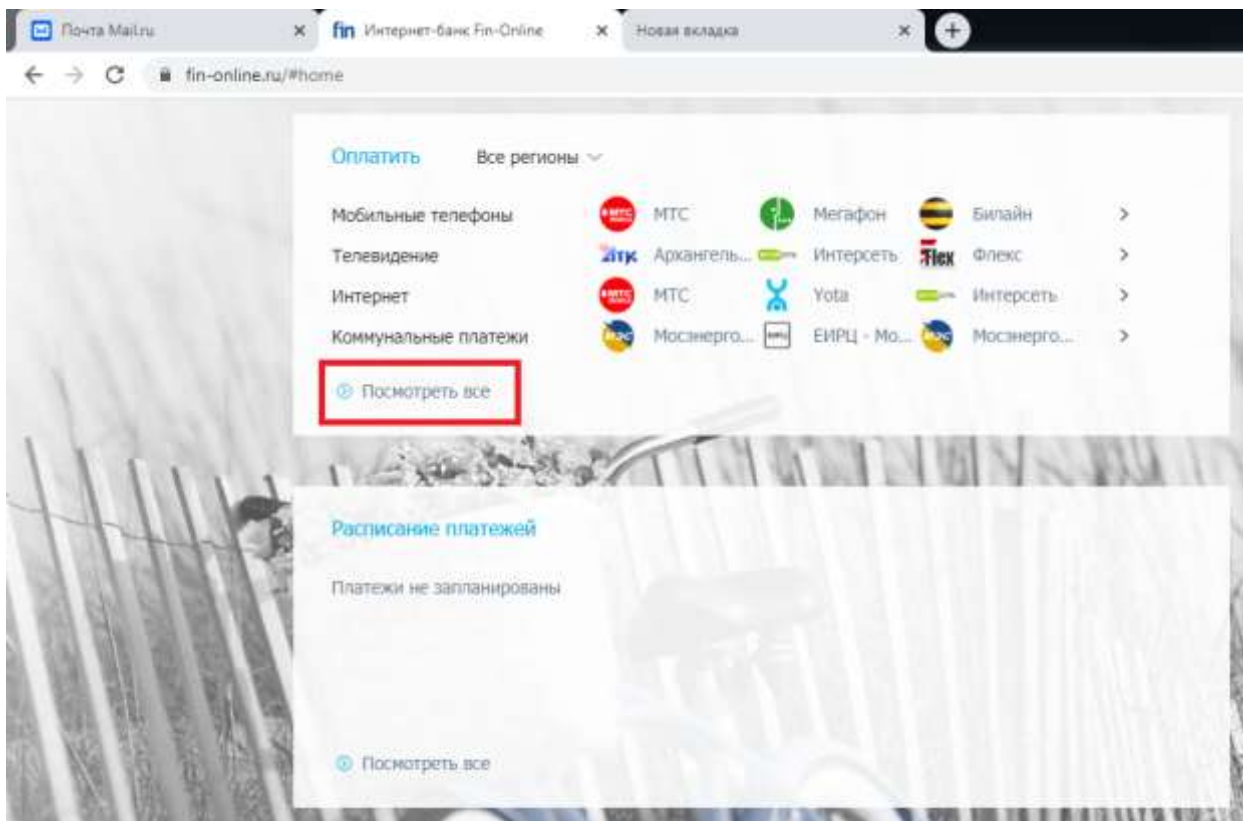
Почта Mail.ru ×
fin Интернет-банк Fin-Online ×
Новая вкладка ×
fin-online.ru/#home

Оплатить Все регионы

| | | | | |
|---|---|---|---|---|
| Мобильные телефоны | МТС | Мегафон | Билайн | > |
| Телевидение | Архангель... | Интерсеть | Флекс | > |
| Интернет | МТС | Yota | Интерсеть | > |
| Коммунальные платежи | Мосэнерго... | ЕИРЦ - Мо... | Мосэнерго... | > |

Посмотреть все

Расписание платежей

Платежи не запланированы

Посмотреть все